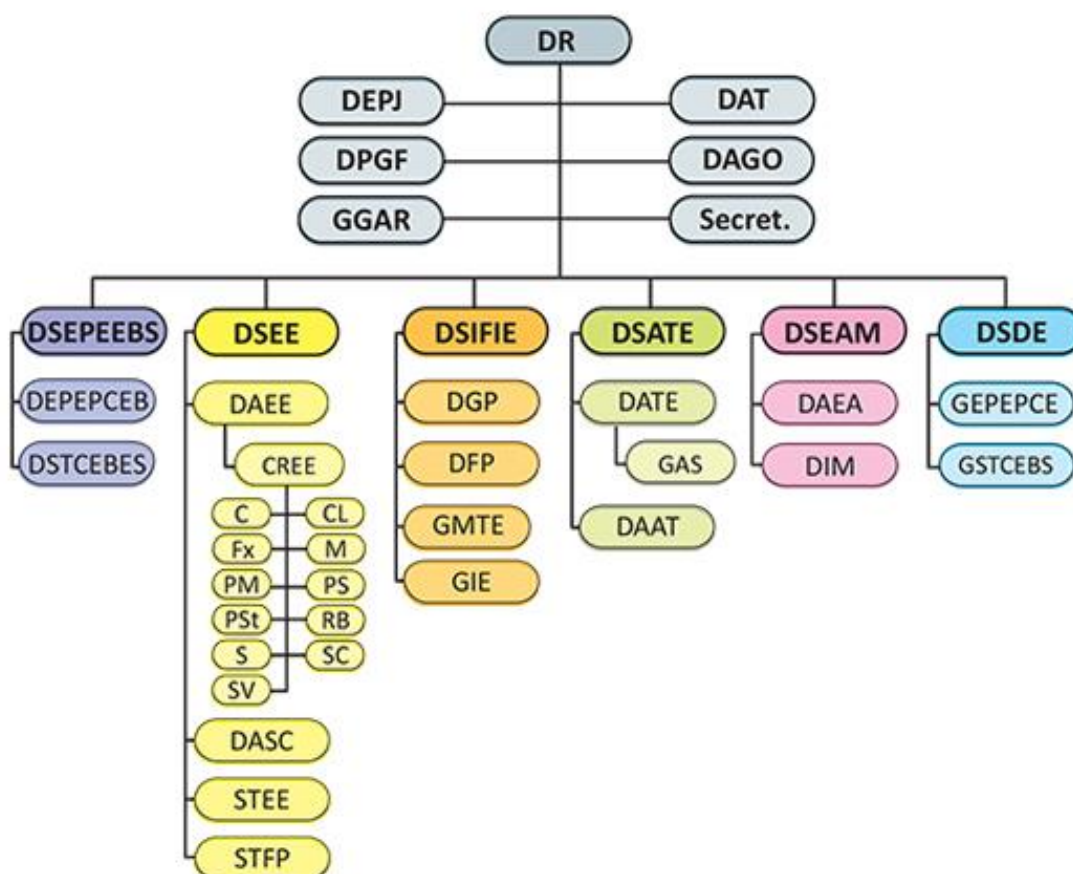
DR

DEPJ
DAT
DPGF
DAGO
GGAR
Secret.

DSEPEEBS
DEPEPCEB
DSTCEBES

DSEE
DAEE
CREE
C
CL
Fx
M
PM
PS
PSt
RB
S
SC
SV
DASC
STEE
STFP

DSIFIE
DGP
DFP
GMTE
GIE

DSATE
DATE
GAS
DAAT

DSEAM
DAEA
DIM

DSDE
GEPEPCE
GSTCEBS